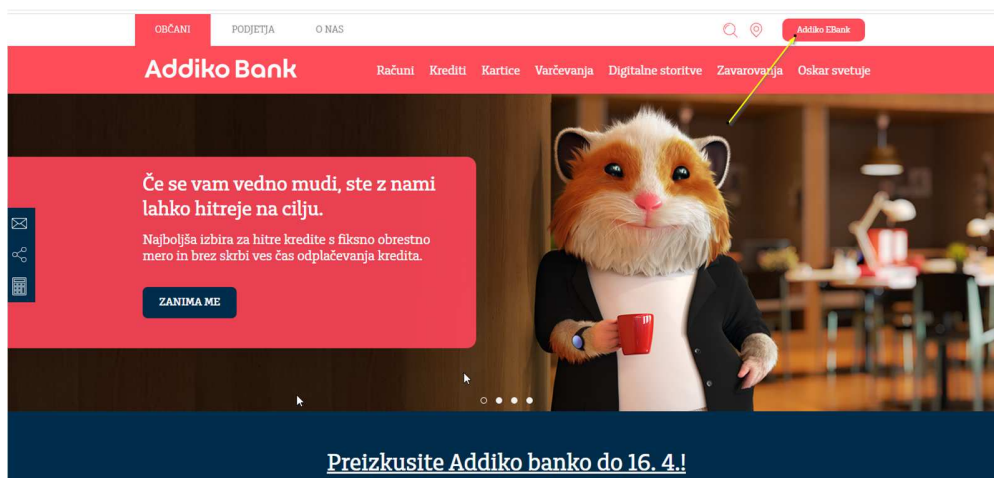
OBČANI PODJETJA O NAS

Addiko EBank

Addiko Bank

Računi Krediti Kartice Varčevanja Digitalne storitve Zavarovanja Oskar svetuje

Če se vam vedno mudi, ste z nami lahko hitreje na cilju.

Najboljša izbira za hitre kredite s fiksno obrestno mero in brez skrbi ves čas odplačevanja kredita.

ZANIMA ME

Preizkusite Addiko banko do 16. 4.!